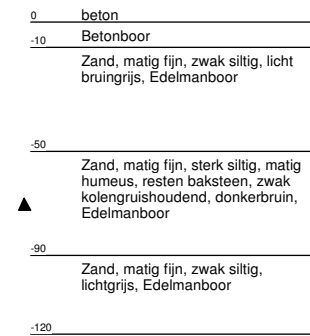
0 beton

-10 Betonboor

Zand, matig fijn, zwak siltig, licht bruingrijs, Edelmanboor

-50

Zand, matig fijn, sterk siltig, matig humeus, resten baksteen, zwak kolengruishoudend, donkerbruin, Edelmanboor

-90

Zand, matig fijn, zwak siltig, lichtgrijs, Edelmanboor

-120